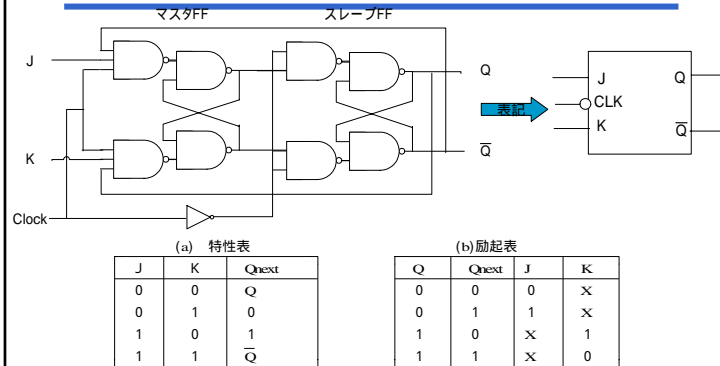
マスタFF

スレーブFF

J

K

Clock

Q

$\overline{Q}$

表記

J

CLK

K

Q

$\overline{Q}$

(a) 特性表

| J | K | Qnext |
|---|---|---|
| 0 | 0 | Q |
| 0 | 1 | 0 |
| 1 | 0 | 1 |
| 1 | 1 | $\overline{Q}$ |

(b)励起表

| Q | Qnext | J | K |
|---|---|---|---|
| 0 | 0 | 0 | X |
| 0 | 1 | 1 | X |
| 1 | 0 | X | 1 |
| 1 | 1 | X | 0 |